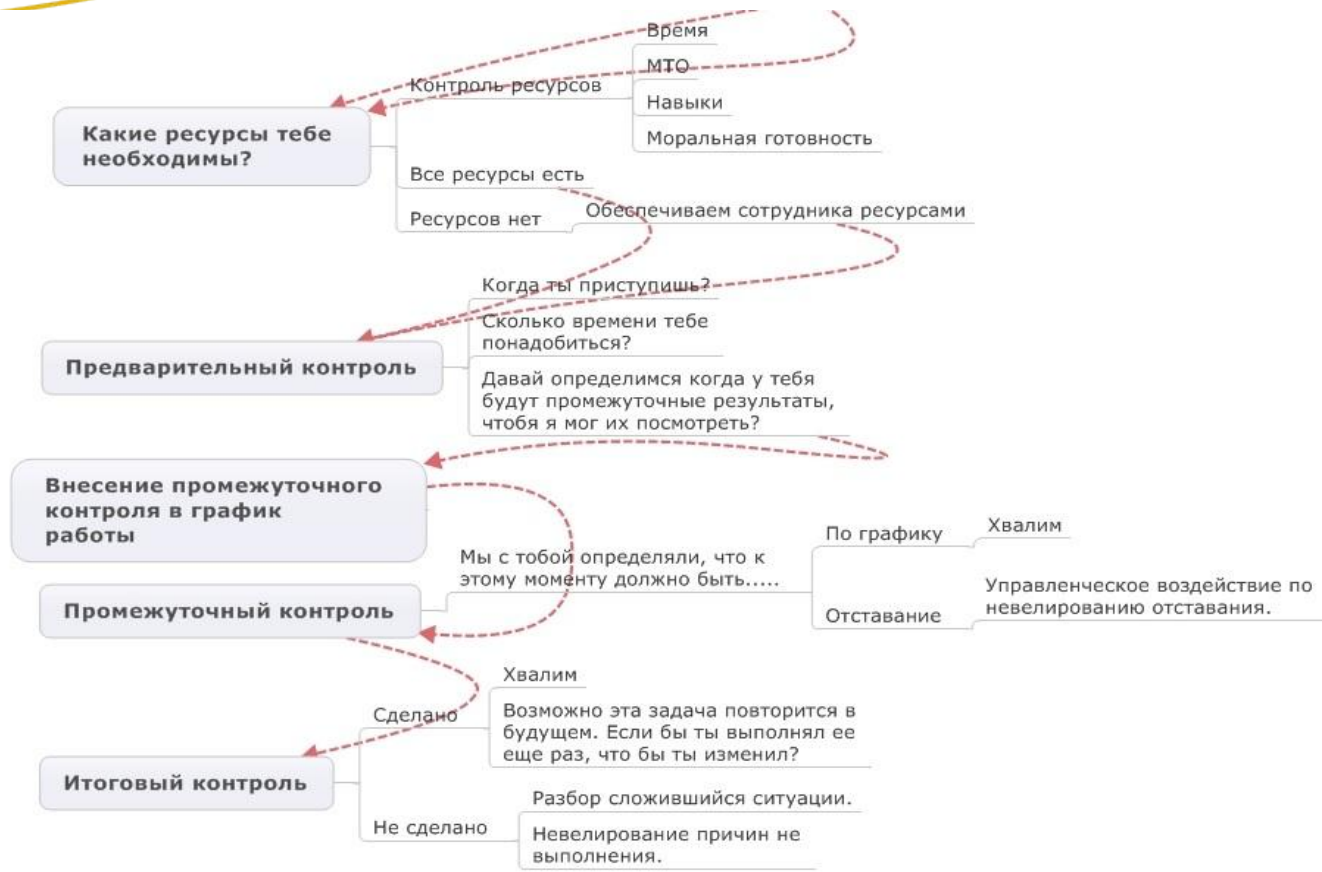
Какие ресурсы тебе необходимы?

Контроль ресурсов

Время

МТО

Навыки

Моральная готовность

Все ресурсы есть

Ресурсов нет

Обеспечиваем сотрудника ресурсами

Предварительный контроль

Когда ты приступишь?

Сколько времени тебе понадобиться?

Давай определимся когда у тебя будут промежуточные результаты, чтобя я мог их посмотреть?

Внесение промежуточного контроля в график работы

Промежуточный контроль

Мы с тобой определяли, что к этому моменту должно быть.....

По графику

Хвалим

Отставание

Управленческое воздействие по невелированию отставания.

Итоговый контроль

Сделано

Хвалим

Возможно эта задача повторится в будущем. Если бы ты выполнял ее еще раз, что бы ты изменил?

Не сделано

Разбор сложившийся ситуации.

Невелирование причин не выполнения.